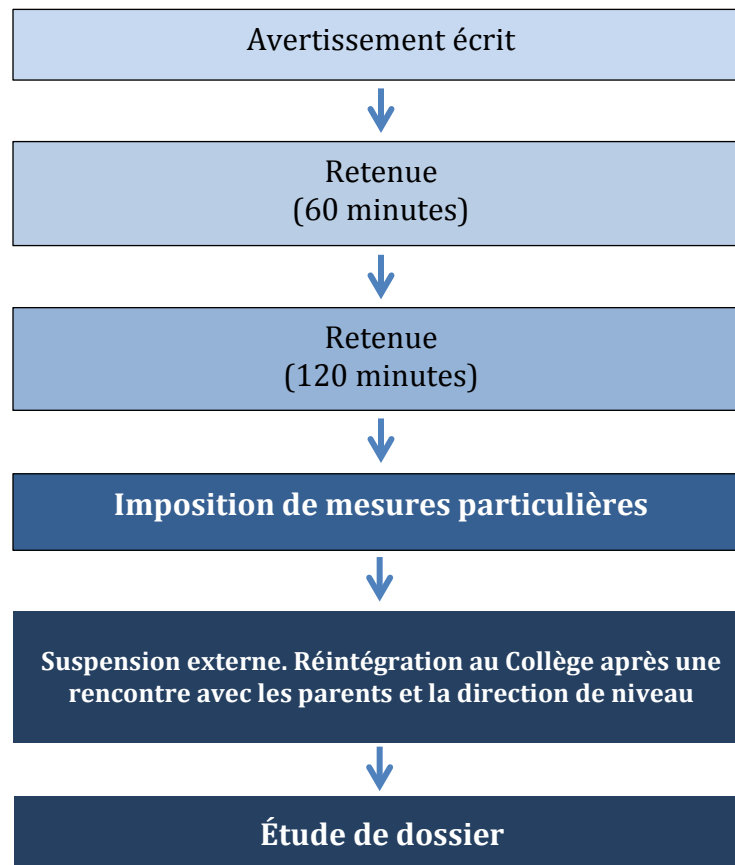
Avertissement écrit

Retenue
(60 minutes)

Retenue
(120 minutes)

Imposition de mesures particulières

Suspension externe. Réintégration au Collège après une rencontre avec les parents et la direction de niveau

Étude de dossier